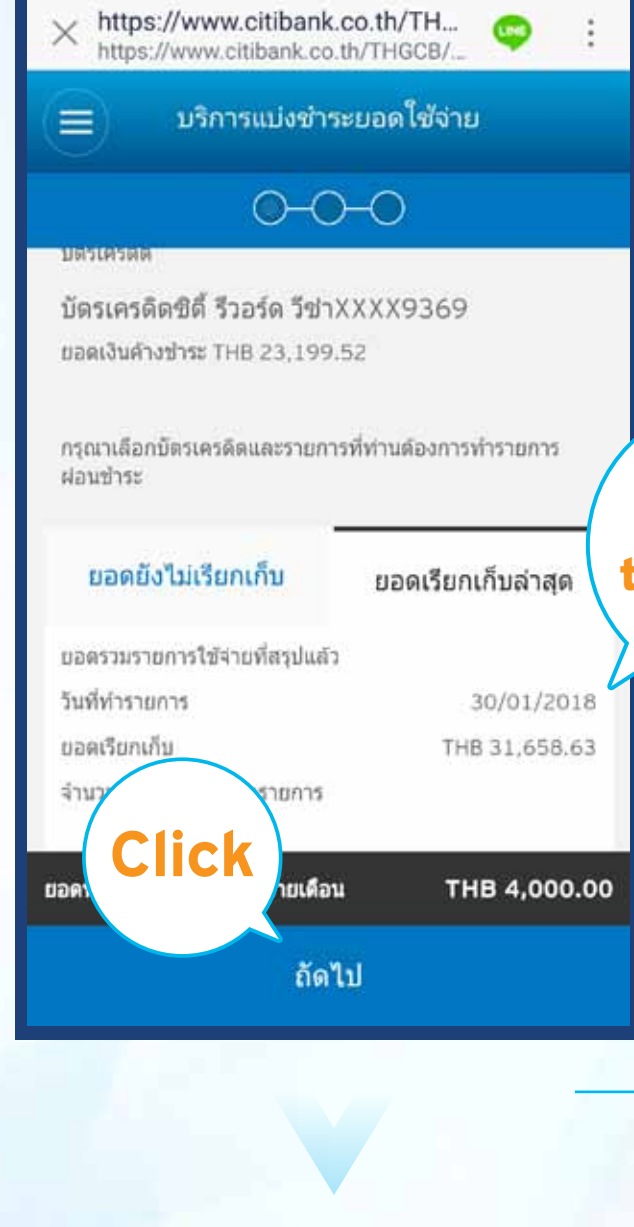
https://www.citibank.co.th/TH...
https://www.citibank.co.th/THGCB/...

LINE

บริการแบ่งชำระยอดใช้จ่าย

บัตรเครดิต

บัตรเครดิตซิตี้ รีวอร์ด วีซ่าXXXX9369

ยอดเงินค้างชำระ THB 23,199.52

กรุณาเลือกบัตรเครดิตและรายการที่ท่านต้องการทำรายการผ่อนชำระ

ยอดยังไม่เรียกเก็บ

ยอดเรียกเก็บล่าสุด

t

ยอดรวมรายการใช้จ่ายที่สรุปแล้ว

วันที่ทำรายการ 30/01/2018

ยอดเรียกเก็บ THB 31,658.63

จำนว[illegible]รายการ

Click

ยอด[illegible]ายเดือน THB 4,000.00

ถัดไป